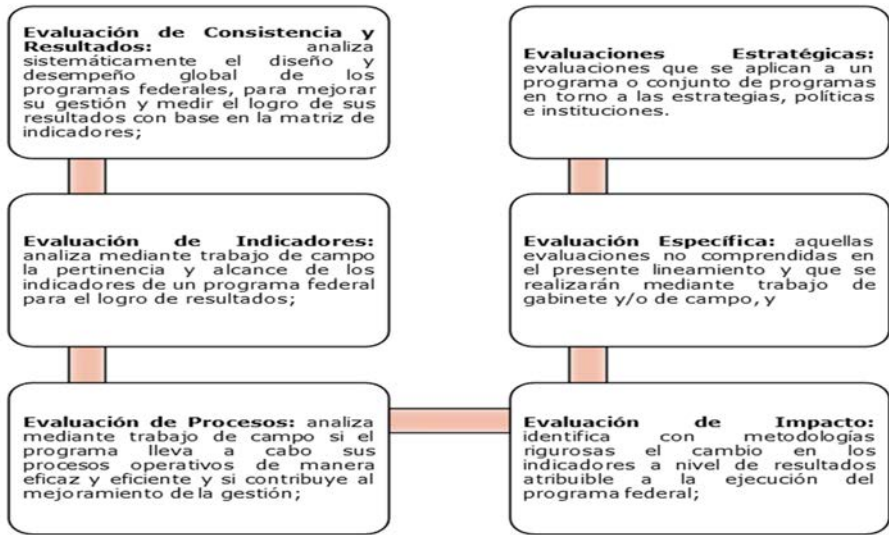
Evaluación de Consistencia y Resultados: analiza sistemáticamente el diseño y desempeño global de los programas federales, para mejorar su gestión y medir el logro de sus resultados con base en la matriz de indicadores;

Evaluación de Indicadores: analiza mediante trabajo de campo la pertinencia y alcance de los indicadores de un programa federal para el logro de resultados;

Evaluación de Procesos: analiza mediante trabajo de campo si el programa lleva a cabo sus procesos operativos de manera eficaz y eficiente y si contribuye al mejoramiento de la gestión;

Evaluaciones Estratégicas: evaluaciones que se aplican a un programa o conjunto de programas en torno a las estrategias, políticas e instituciones.

Evaluación Específica: aquellas evaluaciones no comprendidas en el presente lineamiento y que se realizarán mediante trabajo de gabinete y/o de campo, y

Evaluación de Impacto: identifica con metodologías rigurosas el cambio en los indicadores a nivel de resultados atribuible a la ejecución del programa federal;